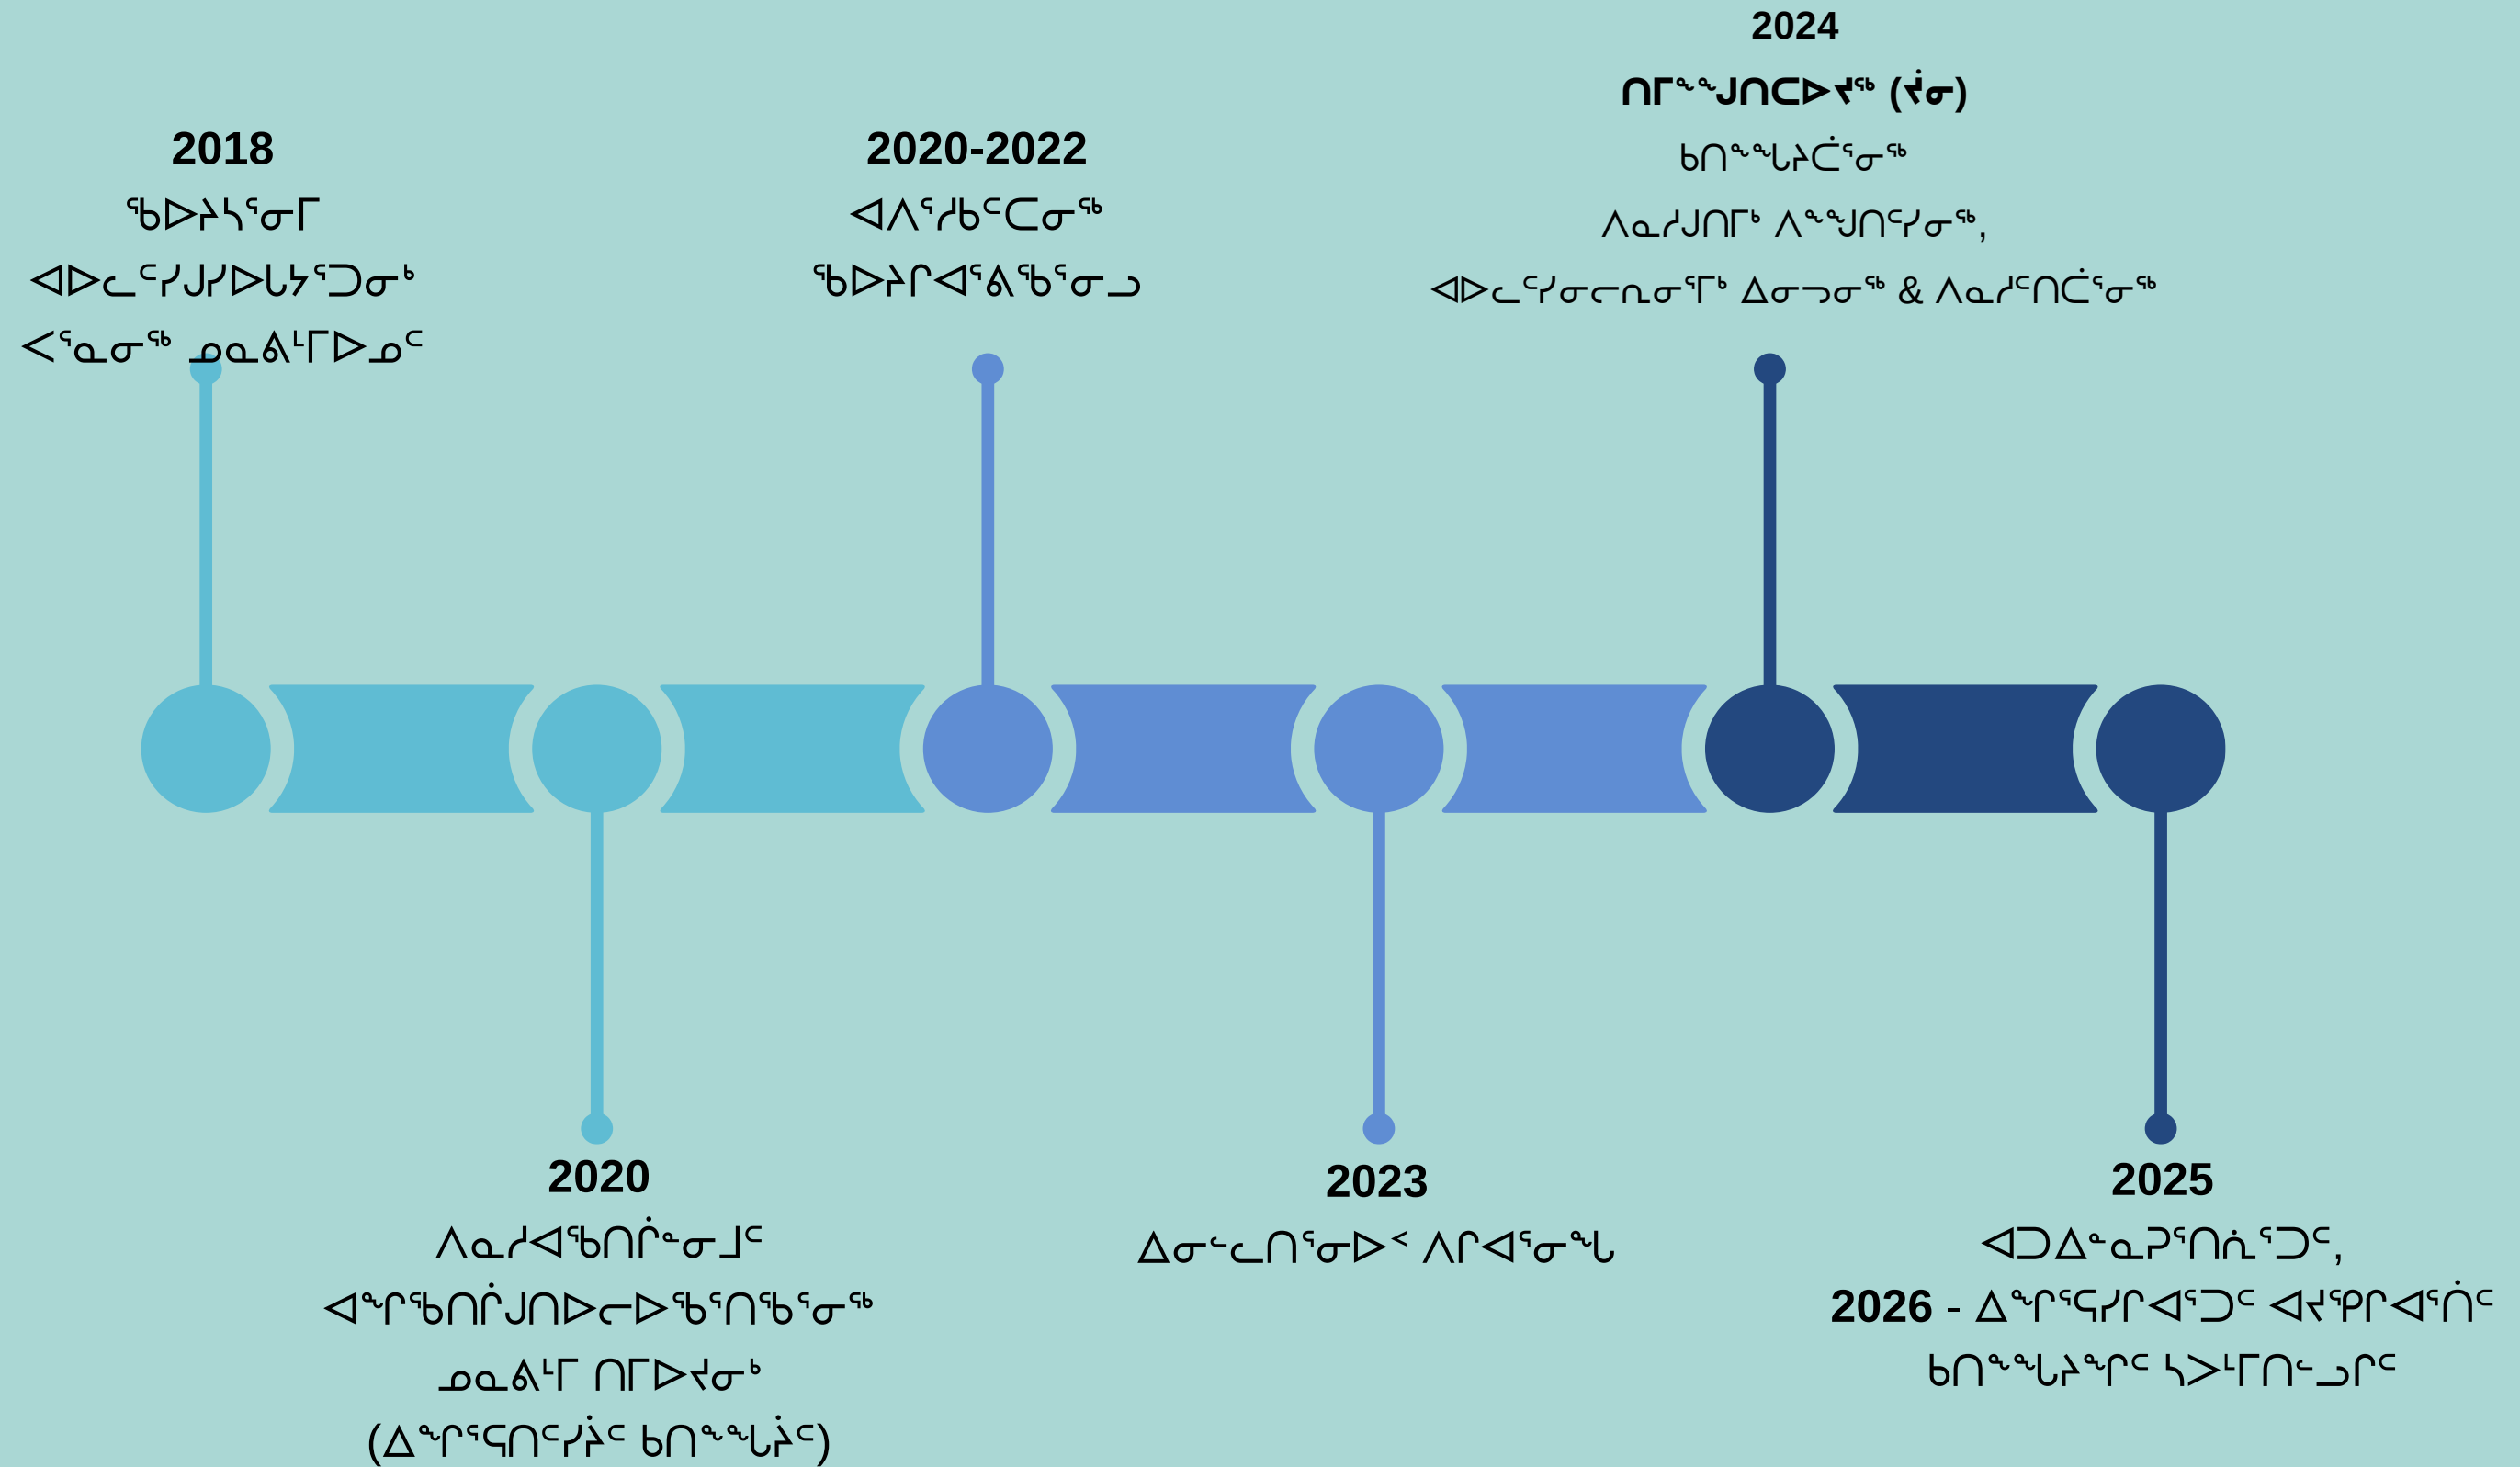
2024
ᑎᒥᖕᖑᑎᑕᐅᔪᖅ (ᔫᓂ)
ᑲᑎᖕᖓᔾᑖᕐᓂᖅ
ᐱᓇᓱᒍᑎᒥᒃ ᐱᖕᖑᑎᑦᓯᓂᖅ,
ᐊᐅᓚᑦᓯᓂᓕᕆᓂᕐᒥᒃ ᐃᓂᓗᓂᖅ & ᐱᓇᓱᑦᑎᑖᕐᓂᖅ

2018
ᖃᐅᔨᓴᕐᓂᒥ
ᐊᐅᓚᑦᓯᒍᓯᐅᒐᔭᕐᑐᓂᒃ
ᐸᕐᓇᓂᖅ ᓄᓇᕕᒻᒥᐅᓄᑦ

2020-2022
ᐊᐱᕐᓱᑲᑦᑕᓂᖅ
ᖃᐅᔨᒋᐊᕐᕕᖃᕐᓂᓗ

2020
ᐱᓇᓱᐊᖃᑎᒌᓐᓂᒧᑦ
ᐊᖏᖃᑎᒌᒍᑎᐅᓕᐅᖃᕐᑎᖃᕐᓂᖅ
ᓄᓇᕕᒻᒥ ᑎᒥᐅᔪᓂᒃ
(ᐃᖏᕐᕋᑎᑦᓯᔩᑦ ᑲᑎᖕᖓᔩᑦ)

2023
ᐃᓂᓪᓚᑎᕐᓂᐅᑉ ᐱᒋᐊᕐᓂᖓ

2025
ᐊᑐᐃᓐᓇᕈᕐᑎᕆᕐᑐᑦ,
2026 - ᐃᖏᕐᕋᓱᒋᐊᕐᑐᑦ ᐊᔪᕿᒋᐊᕐᑏᑦ
ᑲᑎᖕᖓᔨᖏᑦ ᓴᐳᒻᒥᑎᓪᓗᒋᑦ